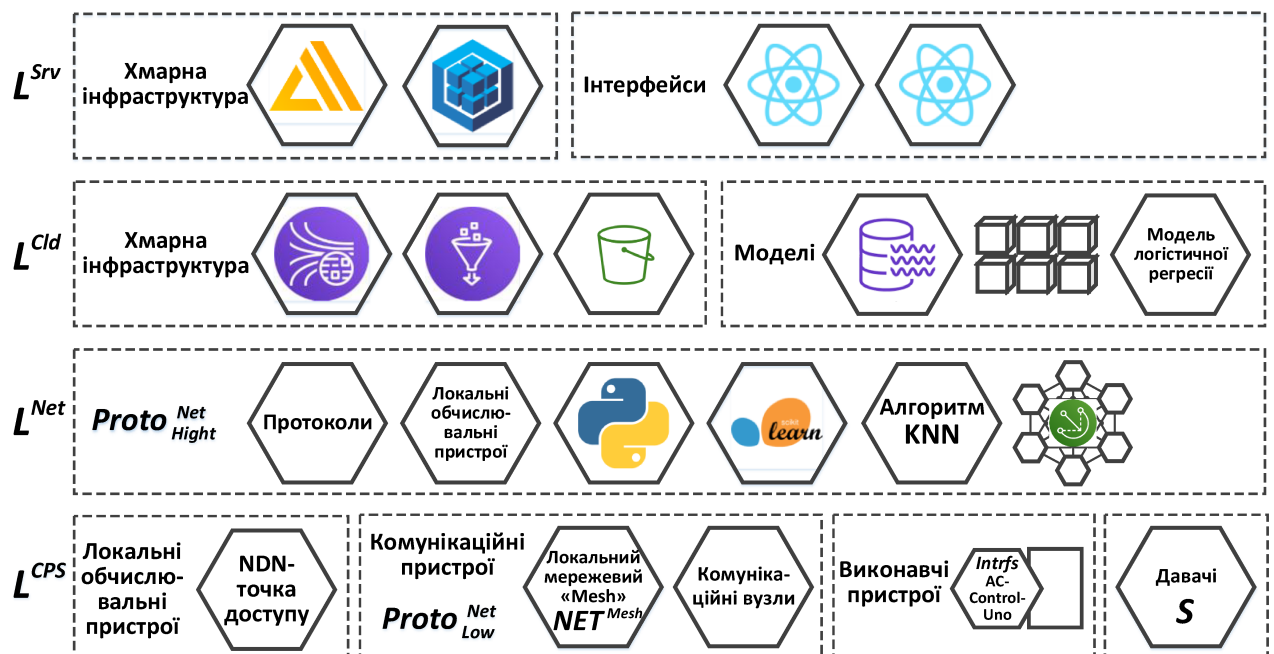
$L^{Srv}$

Хмарна інфраструктура

Інтерфейси

$L^{Cld}$

Хмарна інфраструктура

Моделі

Модель логістичної регресії

$L^{Net}$

$Proto^{Net}_{Hight}$

Протоколи

Локальні обчислювальні пристрої

learn

Алгоритм KNN

$L^{CPS}$

Локальні обчислювальні пристрої

NDN-точка доступу

Комунікаційні пристрої

$Proto^{Net}_{Low}$

Локальний мережевий «Mesh» $NET^{Mesh}$

Комунікаційні вузли

Виконавчі пристрої

Intrfs AC-Control-Uno

Давачі S